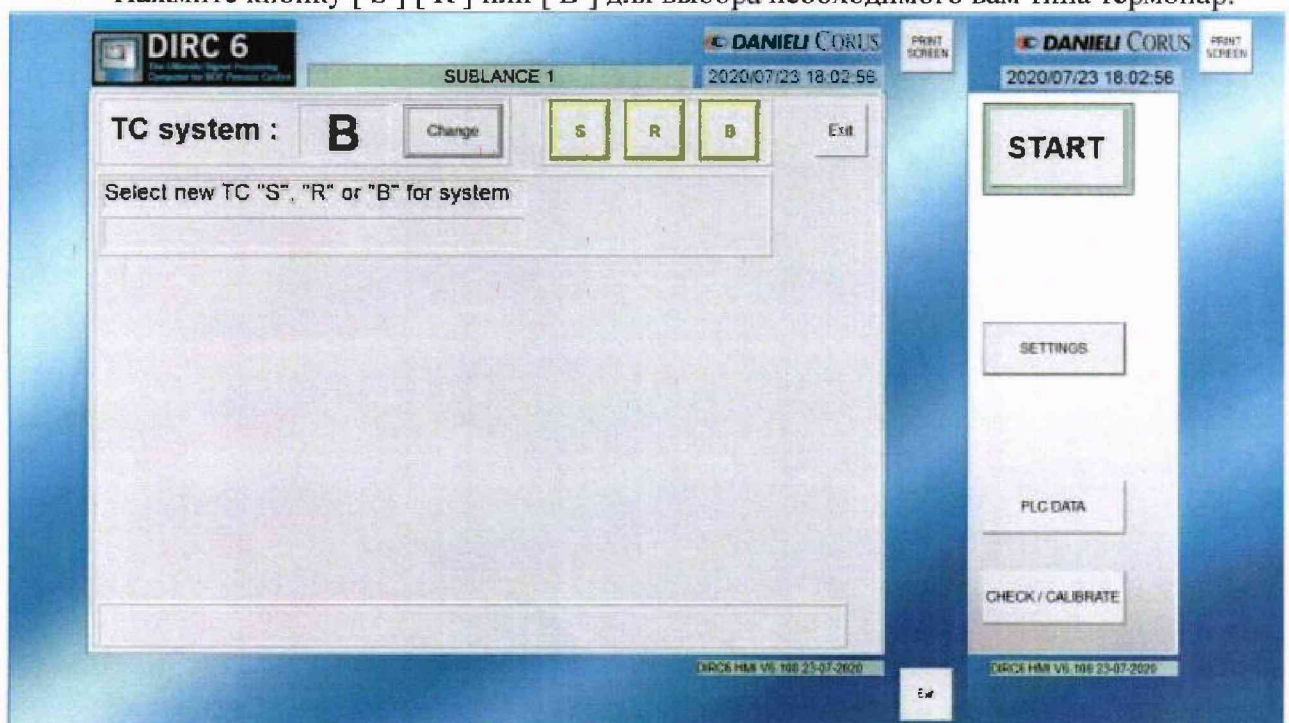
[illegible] [ S ] [ R ] или [ B ] для выбора необходимого вам типа термопар.

DIRC 6
The Ultimate Signal Processing Computer for BOF Process Control

SUBLANCE 1

DANIELI CORUS
2020/07/23 18:02:56
PRINT SCREEN

DANIELI CORUS
PRINT SCREEN
2020/07/23 18:02:56

TC system : B
Change
S
R
B
Exit

START

Select new TC "S", "R" or "B" for system

SETTINGS

PLC DATA

CHECK / CALIBRATE

DIRC6 HMI V6.100 23-07-2020

Exit

DIRC6 HMI V6.100 23-07-2020